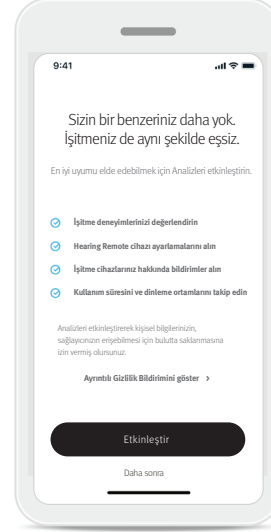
9:41

Sizin bir benzeriniz daha yok. İşitmeniz de aynı şekilde eşsiz.

En iyi uyumu elde edebilmek için Analizleri etkinleştirin.

İşitme deneyimlerinizi değerlendirin

Hearing Remote cihazı ayarlamalarını alın

İşitme cihazlarınız hakkında bildirimler alın

Kullanım süresini ve dinleme ortamlarını takip edin

Analizleri etkinleştirerek kişisel bilgilerinizin, sağlayıcınızın erişebilmesi için bulutta saklanmasına izin vermiş olursunuz.

Ayrıntılı Gizlilik Bildirimini göster >

Etkinleştir

Daha sonra